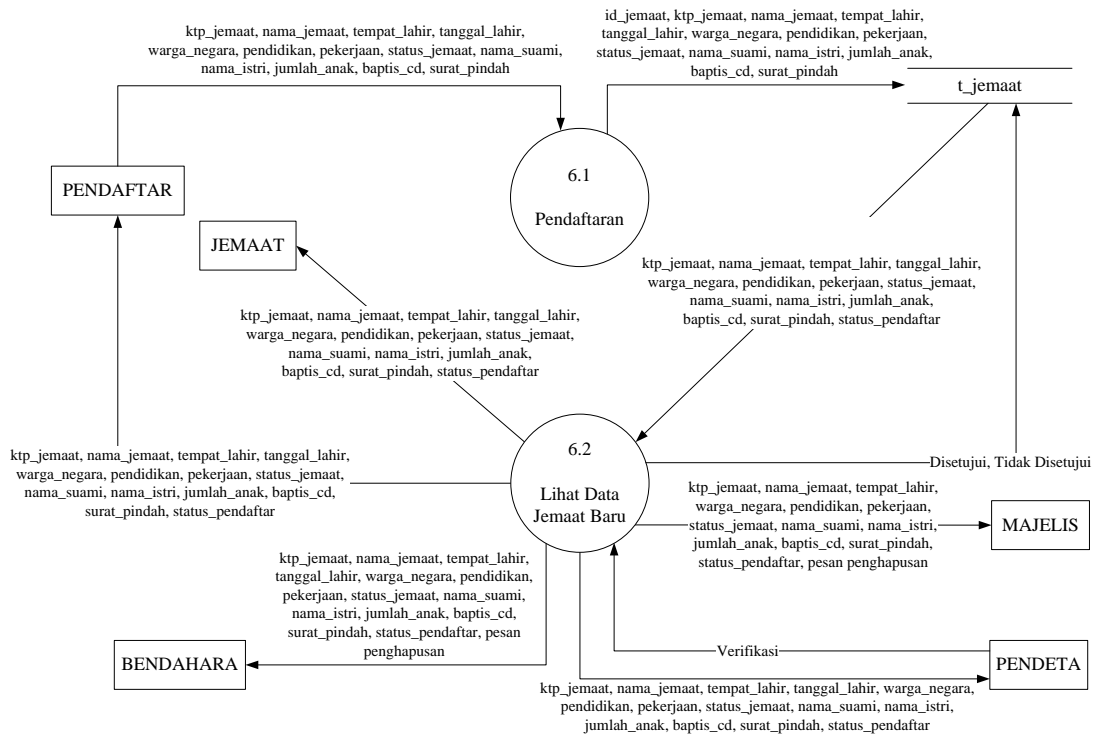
ktp_jemaat, nama_jemaat, tempat_lahir, tanggal_lahir, warga_negara, pendidikan, pekerjaan, status_jemaat, nama_suami, nama_istri, jumlah_anak, baptis_cd, surat_pindah

id_jemaat, ktp_jemaat, nama_jemaat, tempat_lahir, tanggal_lahir, warga_negara, pendidikan, pekerjaan, status_jemaat, nama_suami, nama_istri, jumlah_anak, baptis_cd, surat_pindah

t_jemaat

PENDAFTAR

6.1

Pendaftaran

JEMAAT

ktp_jemaat, nama_jemaat, tempat_lahir, tanggal_lahir, warga_negara, pendidikan, pekerjaan, status_jemaat, nama_suami, nama_istri, jumlah_anak, baptis_cd, surat_pindah, status_pendaftar

ktp_jemaat, nama_jemaat, tempat_lahir, tanggal_lahir, warga_negara, pendidikan, pekerjaan, status_jemaat, nama_suami, nama_istri, jumlah_anak, baptis_cd, surat_pindah, status_pendaftar

ktp_jemaat, nama_jemaat, tempat_lahir, tanggal_lahir, warga_negara, pendidikan, pekerjaan, status_jemaat, nama_suami, nama_istri, jumlah_anak, baptis_cd, surat_pindah, status_pendaftar

6.2

Lihat Data Jemaat Baru

Disetujui, Tidak Disetujui

ktp_jemaat, nama_jemaat, tempat_lahir, warga_negara, pendidikan, pekerjaan, status_jemaat, nama_suami, nama_istri, jumlah_anak, baptis_cd, surat_pindah, status_pendaftar, pesan penghapusan

MAJELIS

ktp_jemaat, nama_jemaat, tempat_lahir, tanggal_lahir, warga_negara, pendidikan, pekerjaan, status_jemaat, nama_suami, nama_istri, jumlah_anak, baptis_cd, surat_pindah, status_pendaftar, pesan penghapusan

BENDAHARA

Verifikasi

PENDETA

ktp_jemaat, nama_jemaat, tempat_lahir, tanggal_lahir, warga_negara, pendidikan, pekerjaan, status_jemaat, nama_suami, nama_istri, jumlah_anak, baptis_cd, surat_pindah, status_pendaftar